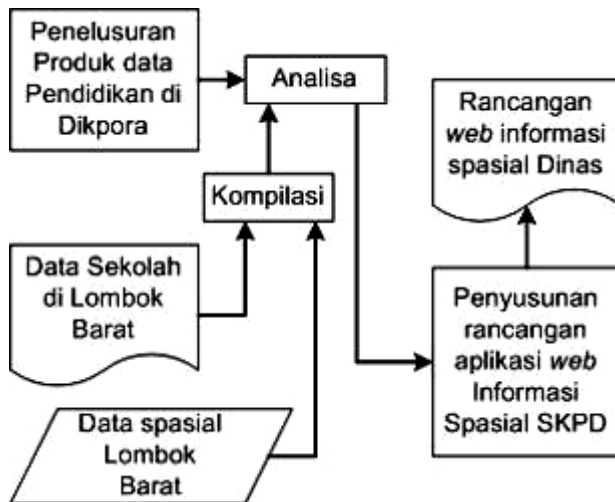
Penelusuran Produk data Pendidikan di Dikpora

Analisa

Rancangan *web* informasi spasial Dinas

Kompilasi

Data Sekolah di Lombok Barat

Penyusunan rancangan aplikasi *web* Informasi Spasial SKPD

Data spasial Lombok Barat